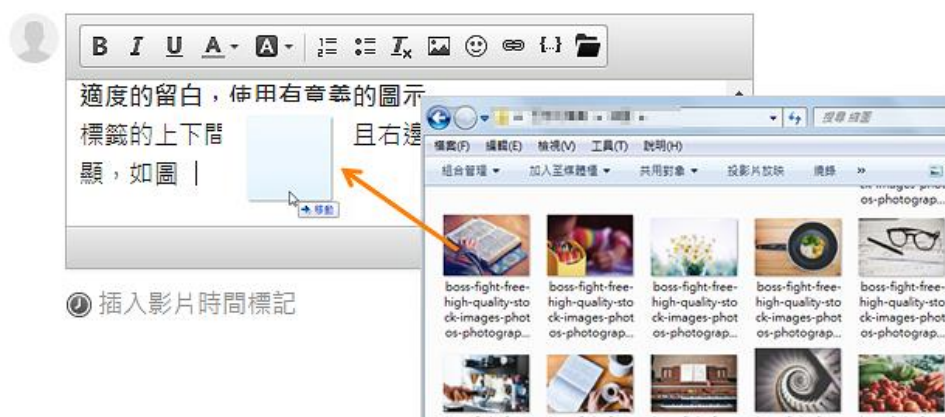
B I U A A

適度的留白，使用有意義的圖示

標籤的上下間 且右邊

顯，如圖 |

移動

插入影片時間標記

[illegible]

搜尋 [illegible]

檔案(F) 編輯(E) 檢視(V) 工具(T) 說明(H)

組合管理 ▾ 加入至媒體櫃 ▾ 共用對象 ▾ 投影片放映 燒錄 »

ck-images-phot os-photograp...

boss-fight-free-high-quality-stock-images-photos-photograp...

boss-fight-free-high-quality-stock-images-photos-photograp...

boss-fight-free-high-quality-stock-images-photos-photograp...

boss-fight-free-high-quality-stock-images-photos-photograp...

boss-fight-free-high-quality-stock-images-photos-photograp...